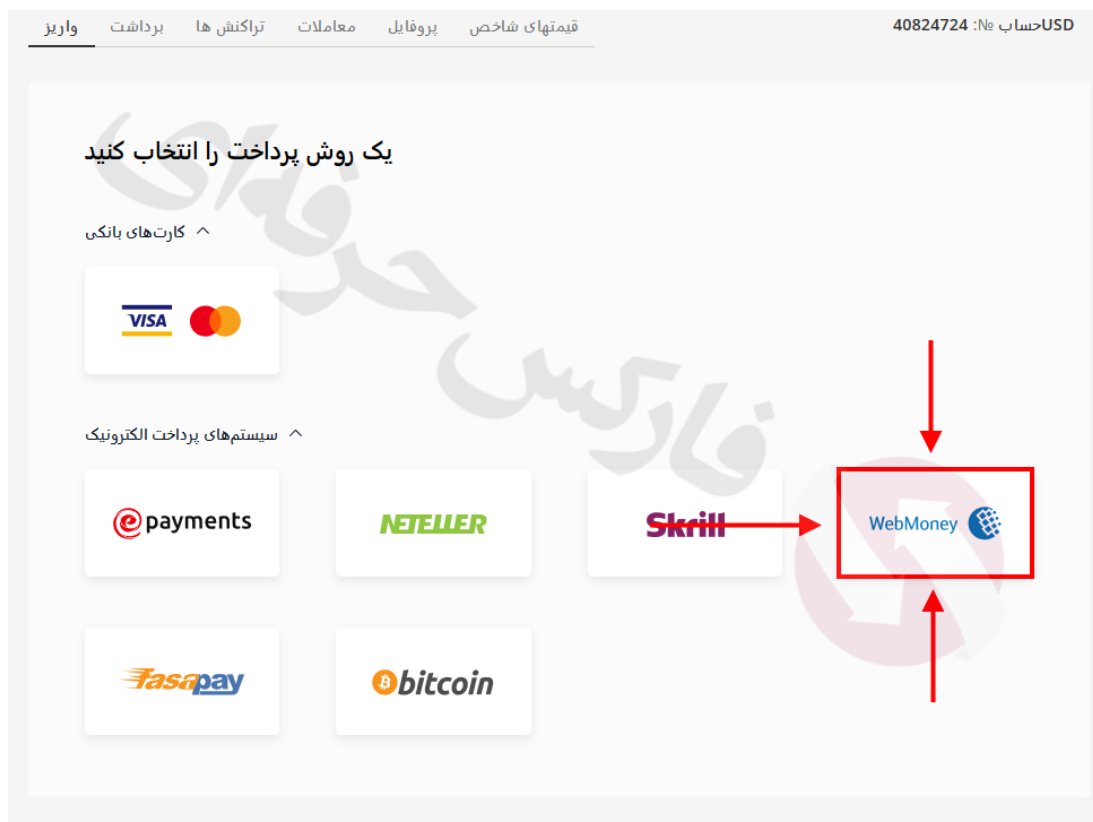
USDحساب №: 40824724

واریز برداشت تراکنش ها معاملات پروفایل قیمتهای شاخص

فارکس حرفه‌ای

یک روش پرداخت را انتخاب کنید

کارت‌های بانکی

VISA

سیستم‌های پرداخت الکترونیک

epayments

NETELLER

Skrill

WebMoney

fasapay

bitcoin